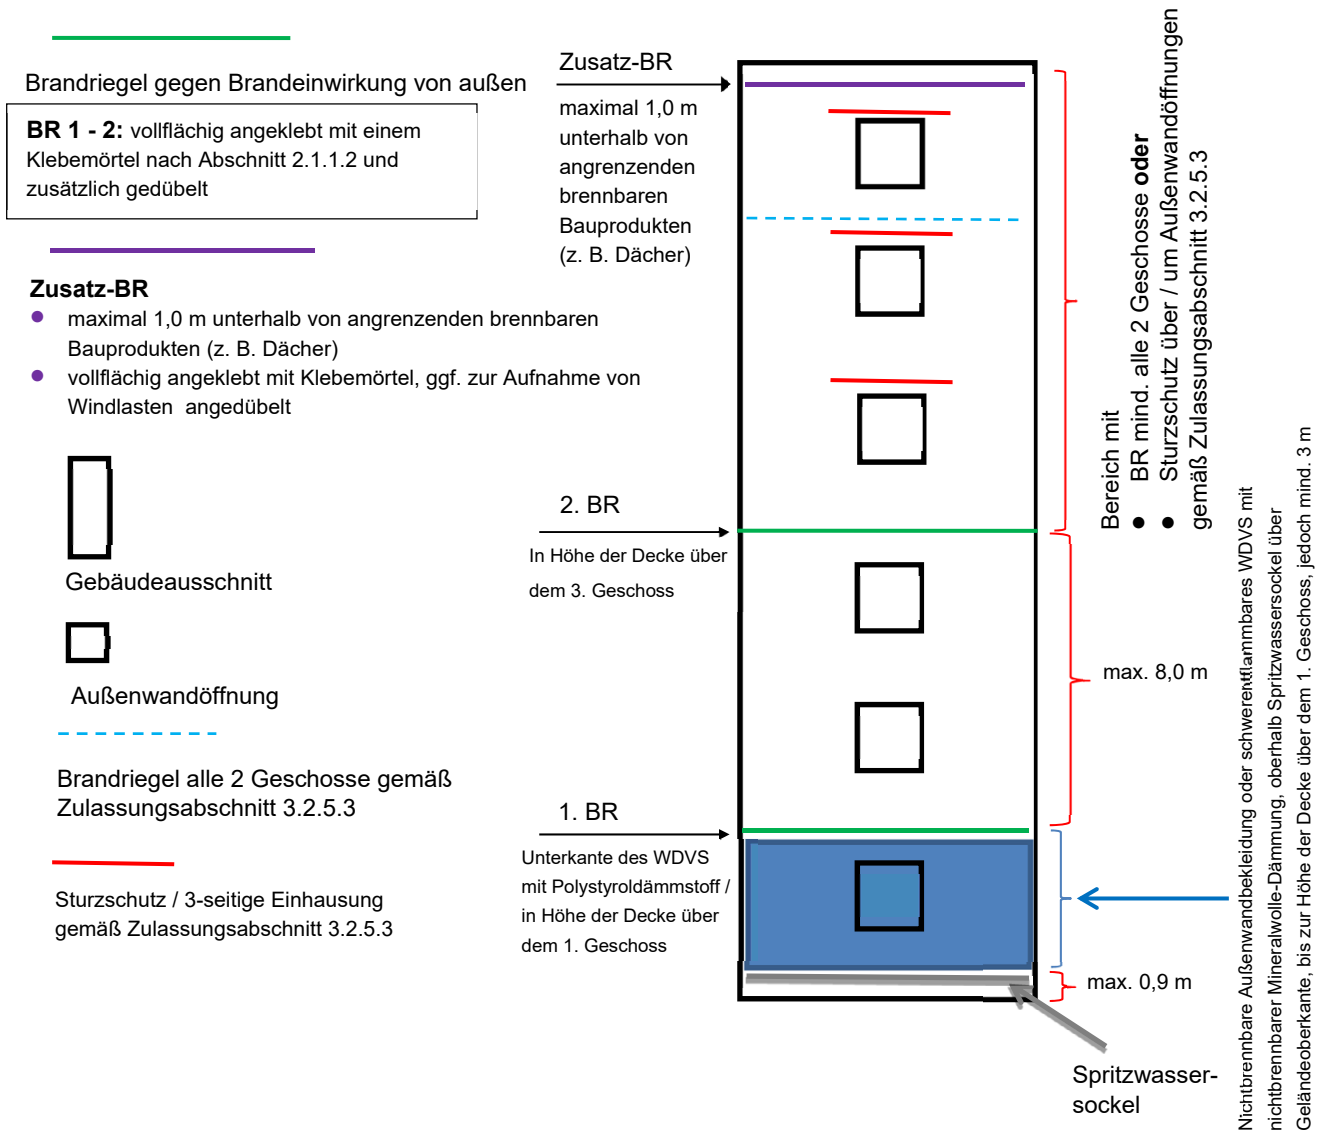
Brandriegel gegen Brandeinwirkung von außen

**BR 1 - 2:** vollflächig angeklebt mit einem Klebemörtel nach Abschnitt 2.1.1.2 und zusätzlich gedübelt

**Zusatz-BR**
- maximal 1,0 m unterhalb von angrenzenden brennbaren Bauprodukten (z. B. Dächer)
- vollflächig angeklebt mit Klebemörtel, ggf. zur Aufnahme von Windlasten angedübelt

Gebäudeausschnitt

Außenwandöffnung

Brandriegel alle 2 Geschosse gemäß Zulassungsabschnitt 3.2.5.3

Sturzschutz / 3-seitige Einhausung gemäß Zulassungsabschnitt 3.2.5.3

Zusatz-BR

maximal 1,0 m unterhalb von angrenzenden brennbaren Bauprodukten (z. B. Dächer)

2. BR

In Höhe der Decke über dem 3. Geschoss

1. BR

Unterkante des WDVS mit Polystyroldämmstoff / in Höhe der Decke über dem 1. Geschoss

Bereich mit
- BR mind. alle 2 Geschosse **oder**
- Sturzschutz über / um Außenwandöffnungen gemäß Zulassungsabschnitt 3.2.5.3

max. 8,0 m

max. 0,9 m

Spritzwassersockel

Nichtbrennbare Außenwandbekleidung oder schwerentflammbares WDVS mit nichtbrennbarer Mineralwolle-Dämmung, oberhalb Spritzwassersockel über Geländeoberkante, bis zur Höhe der Decke über dem 1. Geschoss, jedoch mind. 3 m